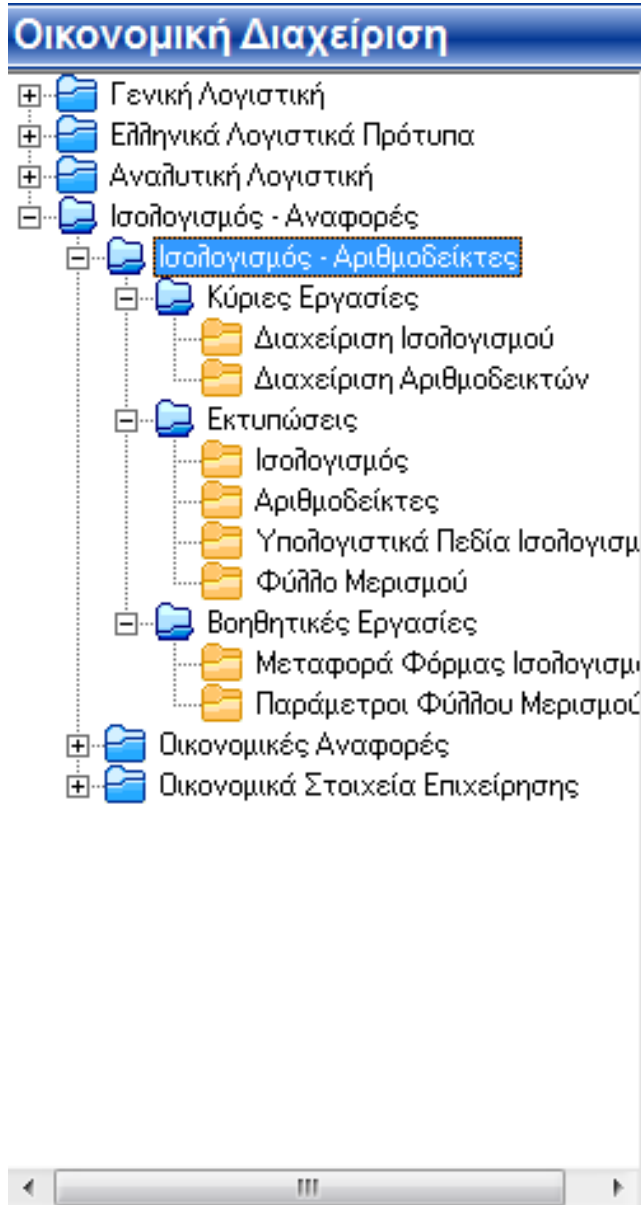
Οικονομική Διαχείριση

Γενική Λογιστική
Ελληνικά Λογιστικά Πρότυπα
Αναλυτική Λογιστική
Ισολογισμός - Αναφορές
Ισολογισμός - Αριθμοδείκτες
Κύριες Εργασίες
Διαχείριση Ισολογισμού
Διαχείριση Αριθμοδεικτών
Εκτυπώσεις
Ισολογισμός
Αριθμοδείκτες
Υπολογιστικά Πεδία Ισολογισμ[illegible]
Φύλλο Μερισμού
Βοηθητικές Εργασίες
Μεταφορά Φόρμας Ισολογισμ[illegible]
Παράμετροι Φύλλου Μερισμού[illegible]
Οικονομικές Αναφορές
Οικονομικά Στοιχεία Επιχείρησης